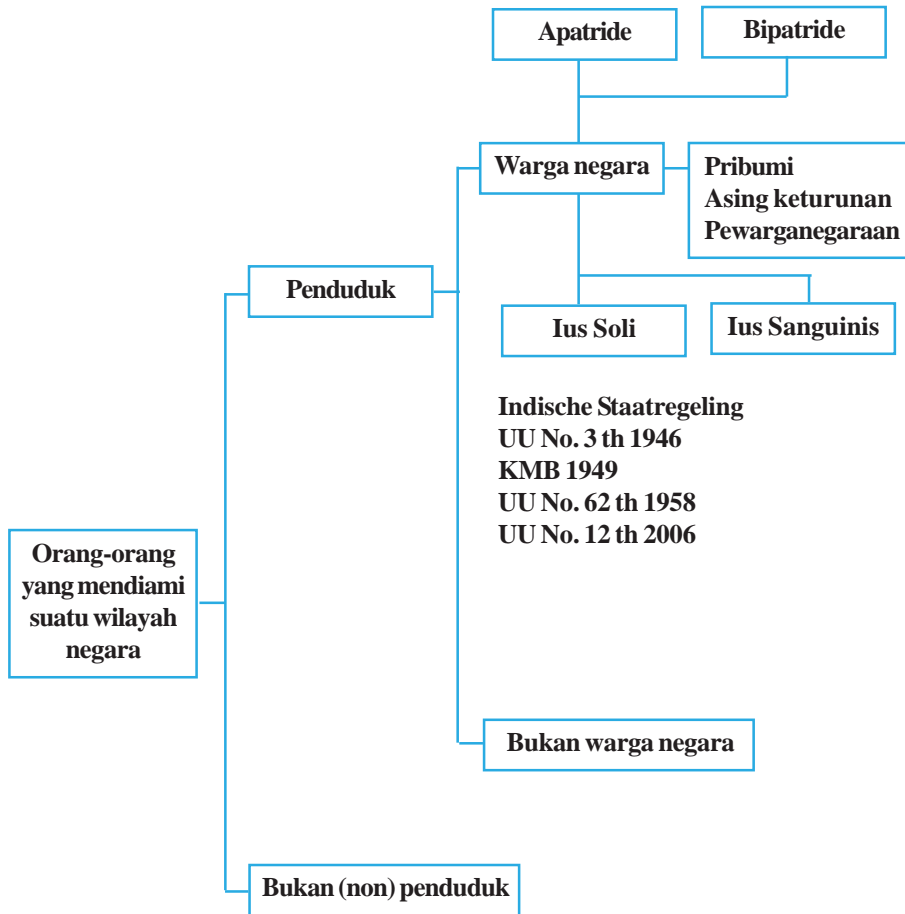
Apatride

Bipatride

Warga negara

Pribumi
Asing keturunan
Pewarganegaraan

Penduduk

Ius Soli

Ius Sanguinis

Indische Staatregeling
UU No. 3 th 1946
KMB 1949
UU No. 62 th 1958
UU No. 12 th 2006

Orang-orang yang mendiami suatu wilayah negara

Bukan warga negara

Bukan (non) penduduk